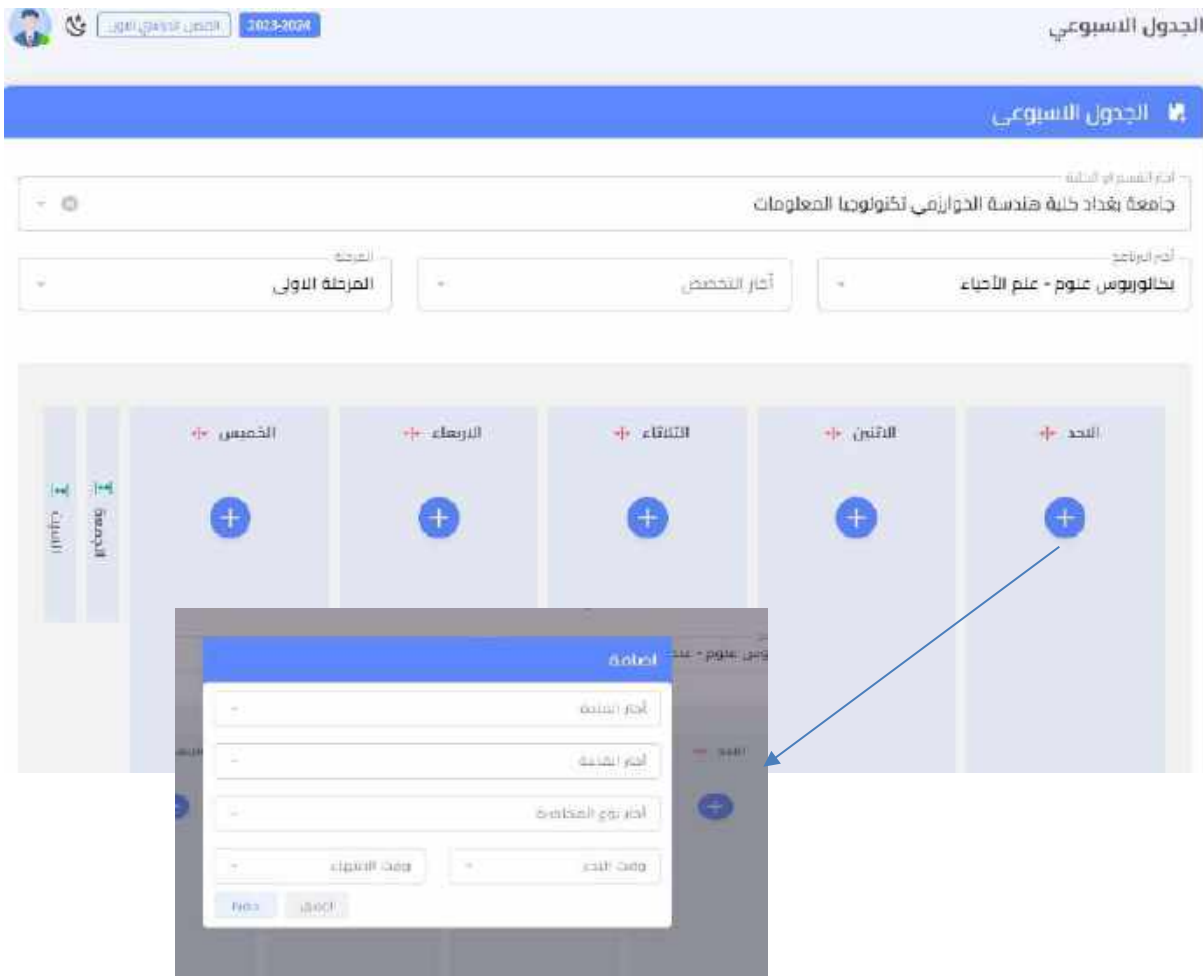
الجدول الاسبوعي

2023-2024 الفصل الدراسي الاول

الجدول الاسبوعي

اختر القسم او الكلية
جامعة بغداد كلية هندسة الخوارزمي تكنولوجيا المعلومات

اختر البرنامج
بكالوريوس علوم - علم الأحياء

اختر التخصص

المرحلة
المرحلة الاولى

الاحد
الاثنين
الثلاثاء
الاربعاء
الخميس
الجمعة
السبت

اضافة
اختر المادة
اختر القاعة
اختر نوع المحاضرة
وقت البدء
وقت الانتهاء
اغلاق
حفظ